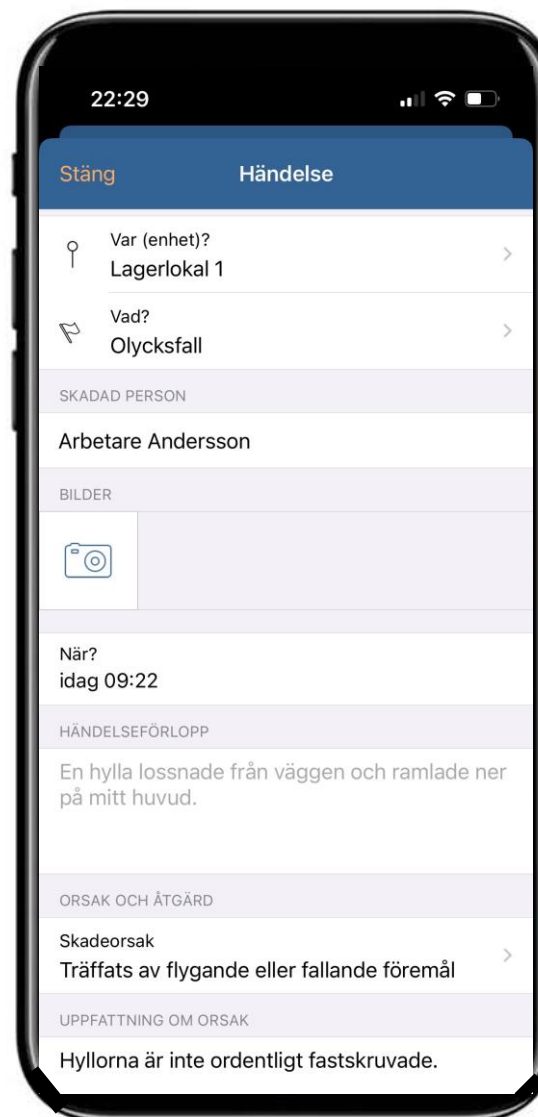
22:29

Stäng

Händelse

Var (enhet)?
Lagerlokal 1

Vad?
Olycksfall

SKADAD PERSON

Arbetare Andersson

BILDER

När?
idag 09:22

HÄNDELSEFÖRLOPP

En hylla lossnade från väggen och ramlade ner på mitt huvud.

ORSAK OCH ÅTGÄRD

Skadeorsak
Träffats av flygande eller fallande föremål

UPPFATTNING OM ORSAK

Hyllorna är inte ordentligt fastskruvade.